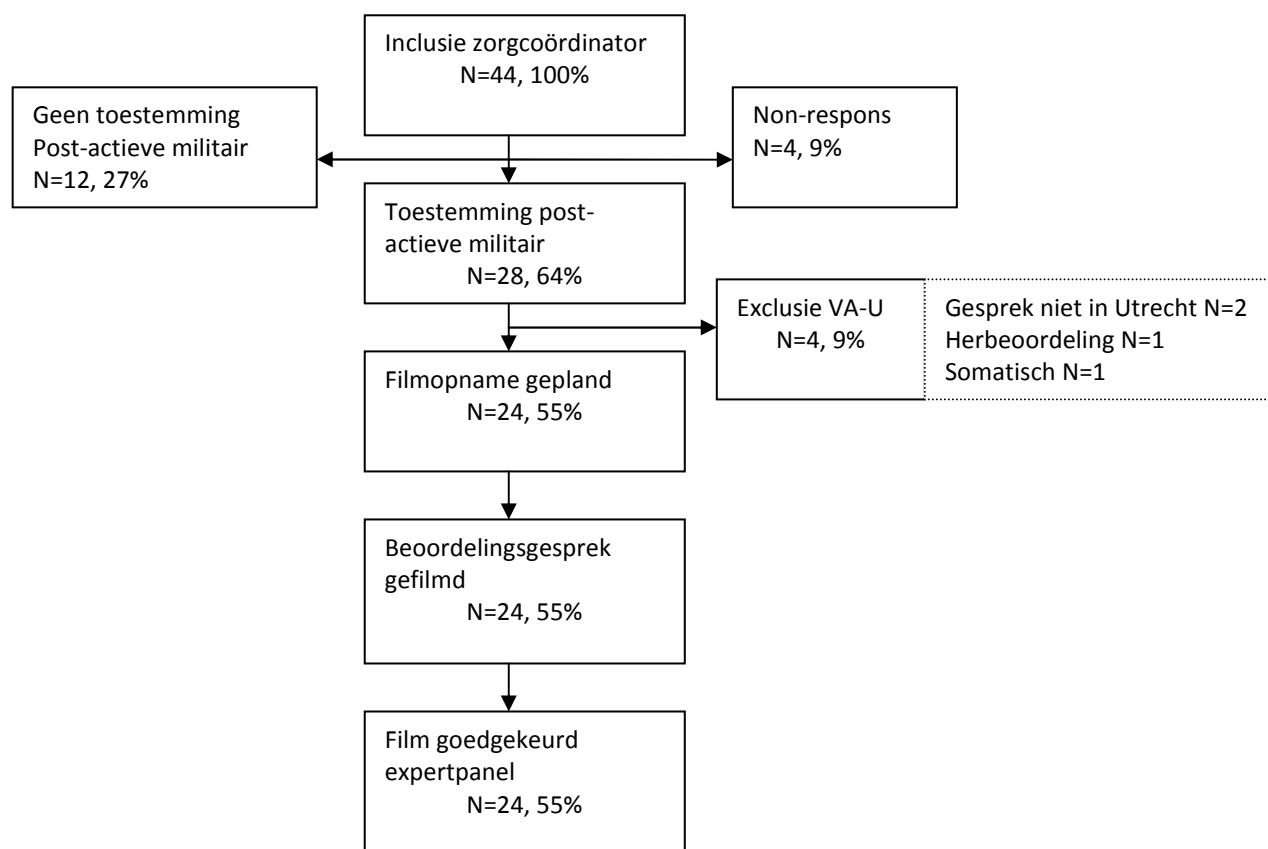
Inclusie zorgcoördinator
N=44, 100%

Geen toestemming
Post-actieve militair
N=12, 27%

Non-respons
N=4, 9%

Toestemming post-actieve militair
N=28, 64%

Exclusie VA-U
N=4, 9%

Gesprek niet in Utrecht N=2
Herbeoordeling N=1
Somatisch N=1

Filmopname gepland
N=24, 55%

Beoordelingsgesprek gefilmd
N=24, 55%

Film goedgekeurd expertpanel
N=24, 55%